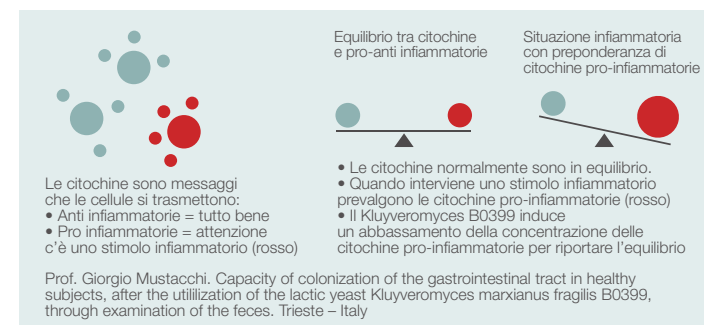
Equilibrio tra citochine e pro-anti infiammatorie

Situazione infiammatoria con preponderanza di citochine pro-infiammatorie

Le citochine sono messaggi che le cellule si trasmettono:
• Anti infiammatorie = tutto bene
• Pro infiammatorie = attenzione c'è uno stimolo infiammatorio (rosso)

• Le citochine normalmente sono in equilibrio.
• Quando interviene uno stimolo infiammatorio prevalgono le citochine pro-infiammatorie (rosso)
• Il Kluyveromyces B0399 induce un abbassamento della concentrazione delle citochine pro-infiammatorie per riportare l'equilibrio

Prof. Giorgio Mustacchi. Capacity of colonization of the gastrointestinal tract in healthy subjects, after the utililization of the lactic yeast Kluyveromyces marxianus fragilis B0399, through examination of the feces. Trieste – Italy